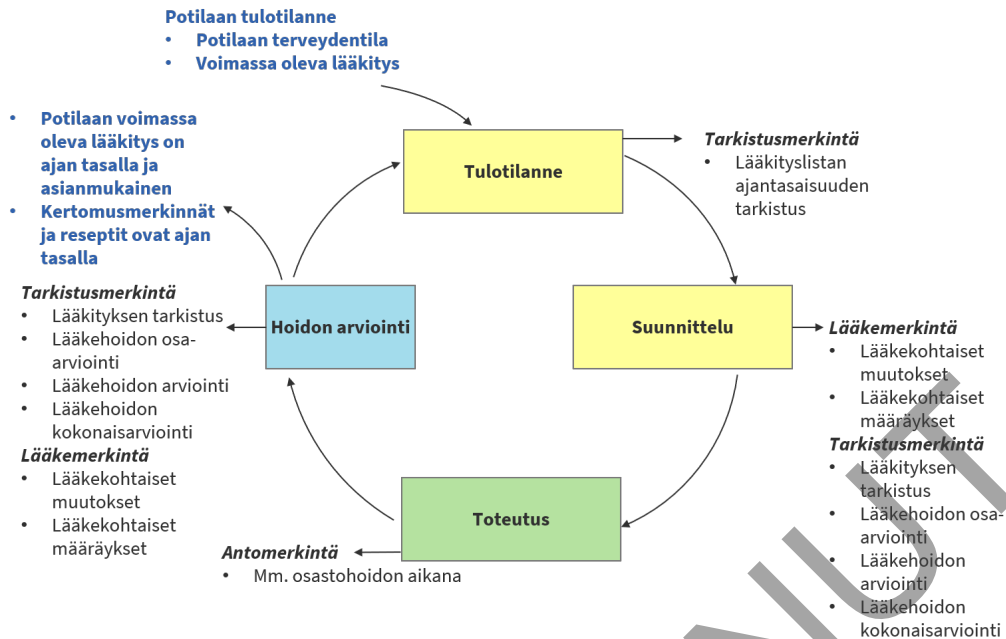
Potilaan tulotilanne
• Potilaan terveydentila
• Voimassa oleva lääkitys

• Potilaan voimassa oleva lääkitys on ajan tasalla ja asianmukainen
• Kertomusmerkinnät ja reseptit ovat ajan tasalla

Tulotilanne

Tarkistusmerkintä
• Lääkityslistan ajantasaisuuden tarkistus

Tarkistusmerkintä
• Lääkityksen tarkistus
• Lääkehoidon osa-arviointi
• Lääkehoidon arviointi
• Lääkehoidon kokonaisarviointi
Lääkemerkintä
• Lääkekohtaiset muutokset
• Lääkekohtaiset määräykset

Hoidon arviointi

Suunnittelu

Lääkemerkintä
• Lääkekohtaiset muutokset
• Lääkekohtaiset määräykset
Tarkistusmerkintä
• Lääkityksen tarkistus
• Lääkehoidon osa-arviointi
• Lääkehoidon arviointi
• Lääkehoidon kokonaisarviointi

Toteutus

Antomerkintä
• Mm. osastohoidon aikana